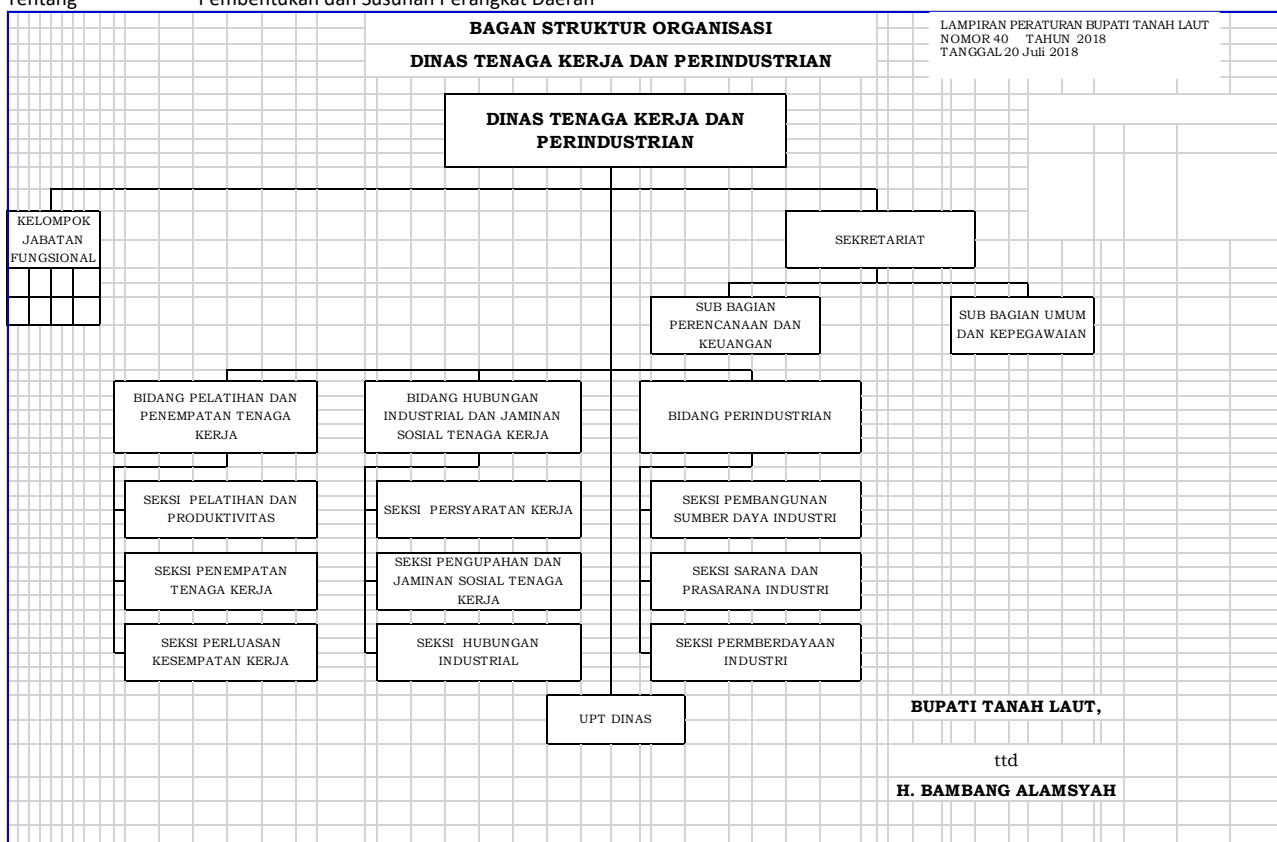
Tentang Pembentukan dan Susunan Perangkat Daerah

BAGAN STRUKTUR ORGANISASI

DINAS TENAGA KERJA DAN PERINDUSTRIAN

LAMPIRAN PERATURAN BUPATI TANAH LAUT
NOMOR 40 TAHUN 2018
TANGGAL 20 Juli 2018

DINAS TENAGA KERJA DAN PERINDUSTRIAN

KELOMPOK JABATAN FUNGSIONAL

SEKRETARIAT

SUB BAGIAN PERENCANAAN DAN KEUANGAN

SUB BAGIAN UMUM DAN KEPEGAWAIAN

BIDANG PELATIHAN DAN PENEMPATAN TENAGA KERJA

BIDANG HUBUNGAN INDUSTRIAL DAN JAMINAN SOSIAL TENAGA KERJA

BIDANG PERINDUSTRIAN

SEKSI PELATIHAN DAN PRODUKTIVITAS

SEKSI PENEMPATAN TENAGA KERJA

SEKSI PERLUASAN KESEMPATAN KERJA

SEKSI PERSYARATAN KERJA

SEKSI PENGUPAHAN DAN JAMINAN SOSIAL TENAGA KERJA

SEKSI HUBUNGAN INDUSTRIAL

SEKSI PEMBANGUNAN SUMBER DAYA INDUSTRI

SEKSI SARANA DAN PRASARANA INDUSTRI

SEKSI PERMBERDAYAAN INDUSTRI

UPT DINAS

BUPATI TANAH LAUT,

ttd

H. BAMBANG ALAMSYAH